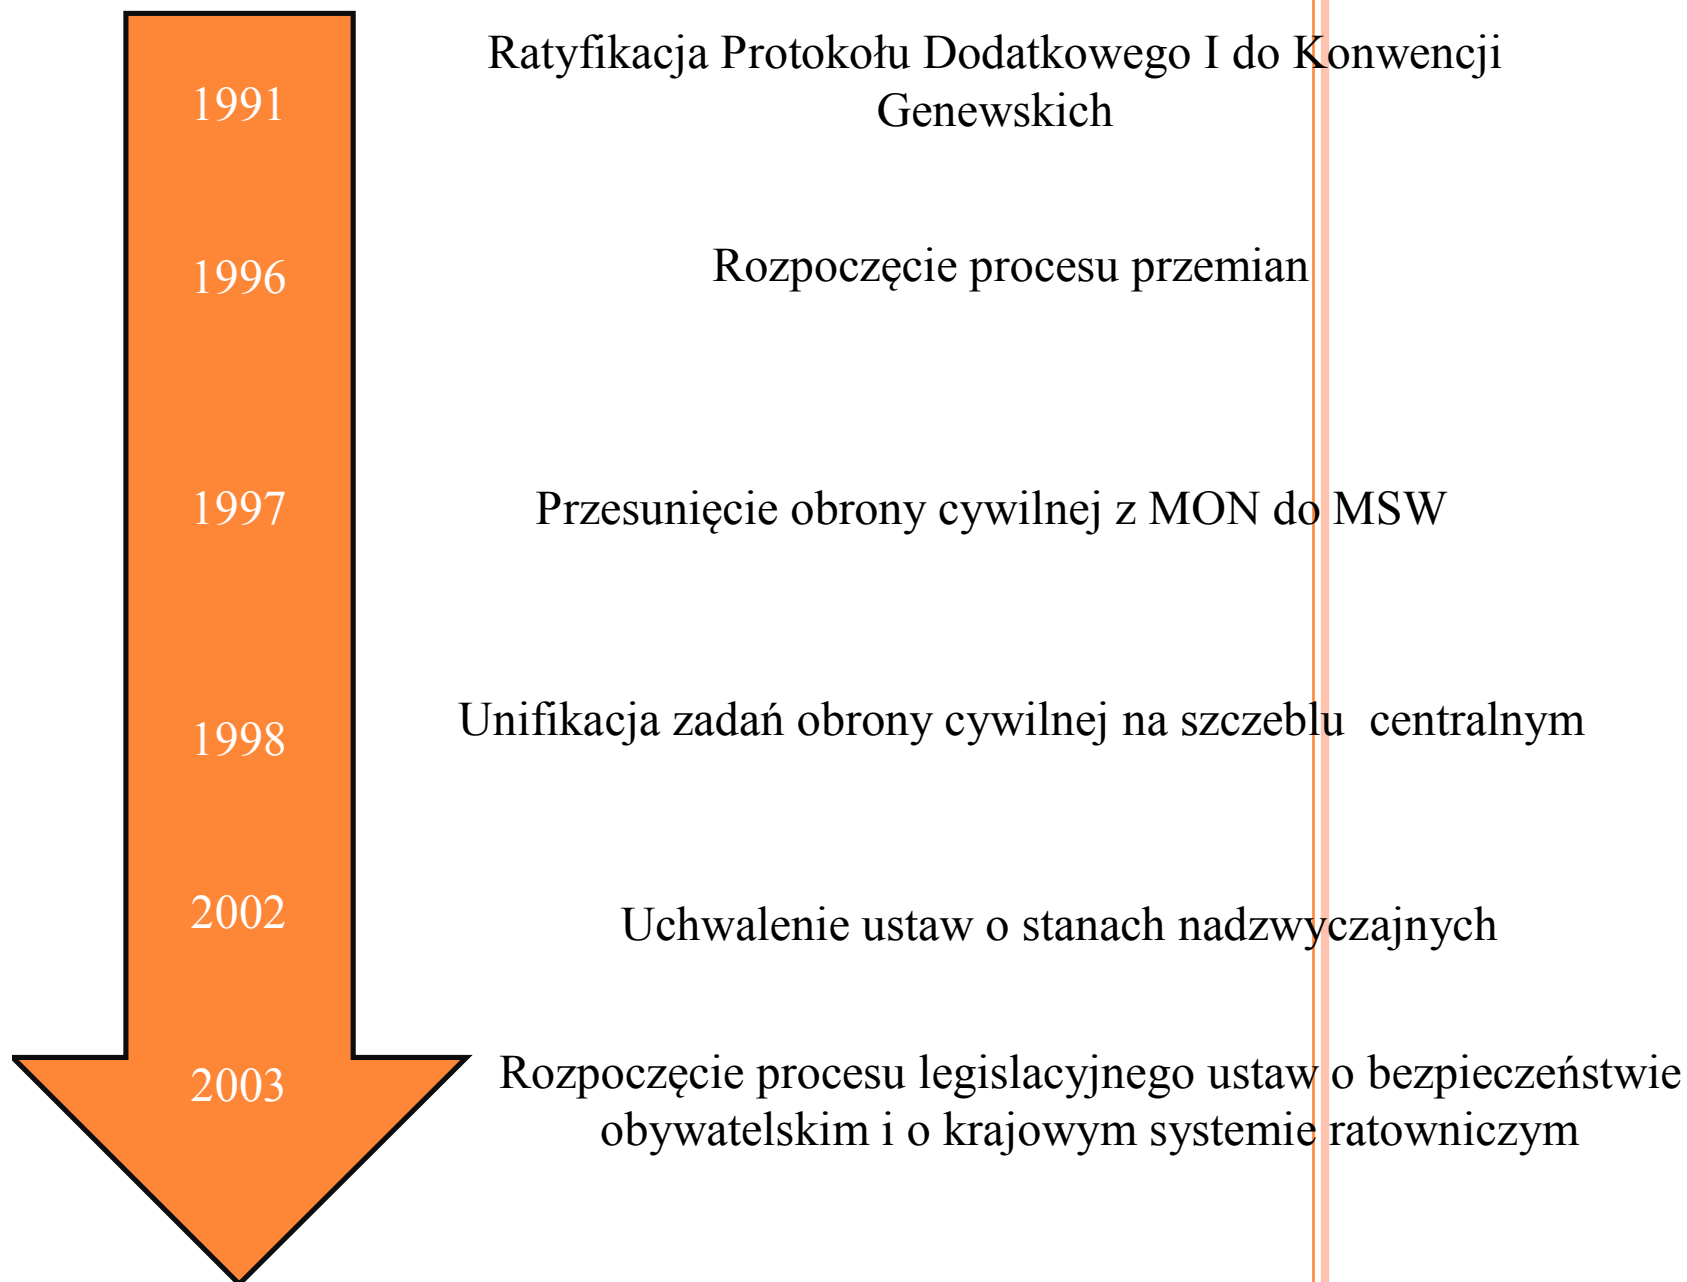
1991

Ratyfikacja Protokołu Dodatkowego I do Konwencji Genewskich

1996

Rozpoczęcie procesu przemian

1997

Przesunięcie obrony cywilnej z MON do MSW

1998

Unifikacja zadań obrony cywilnej na szczeblu centralnym

2002

Uchwalenie ustaw o stanach nadzwyczajnych

2003

Rozpoczęcie procesu legislacyjnego ustaw o bezpieczeństwie obywatelskim i o krajowym systemie ratowniczym